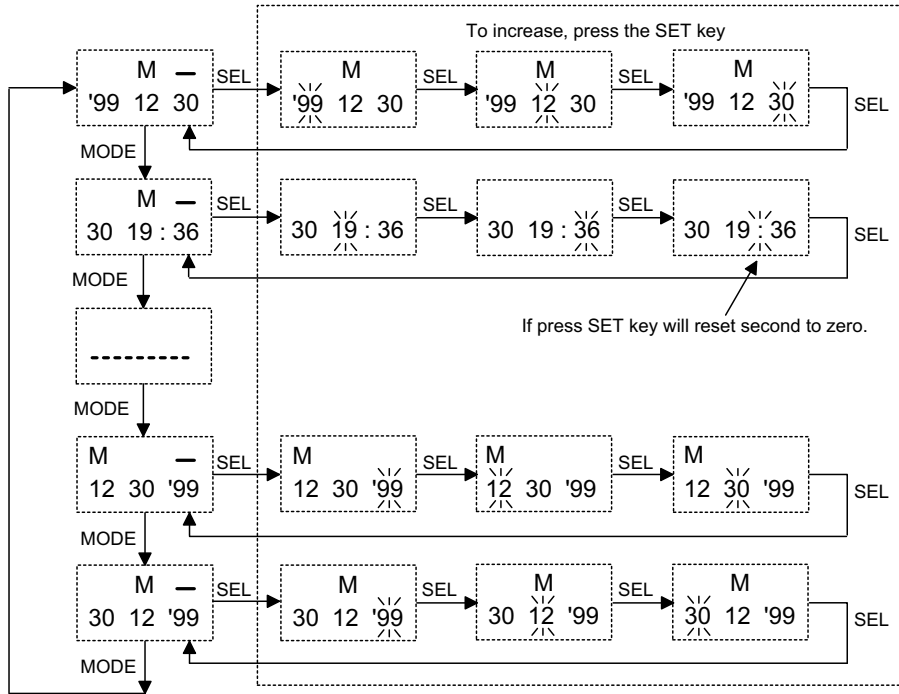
To increase, press the SET key

M —
'99 12 30
SEL
M
'99 12 30
SEL
M
'99 12 30
SEL
M
'99 12 30
SEL

MODE

M —
30 19 : 36
SEL
30 19 : 36
SEL
30 19 : 36
SEL
30 19 : 36
SEL

MODE

---------

If press SET key will reset second to zero.

MODE

M —
12 30 '99
SEL
M
12 30 '99
SEL
M
12 30 '99
SEL
M
12 30 '99
SEL

MODE

M —
30 12 '99
SEL
M
30 12 '99
SEL
M
30 12 '99
SEL
M
30 12 '99
SEL

MODE